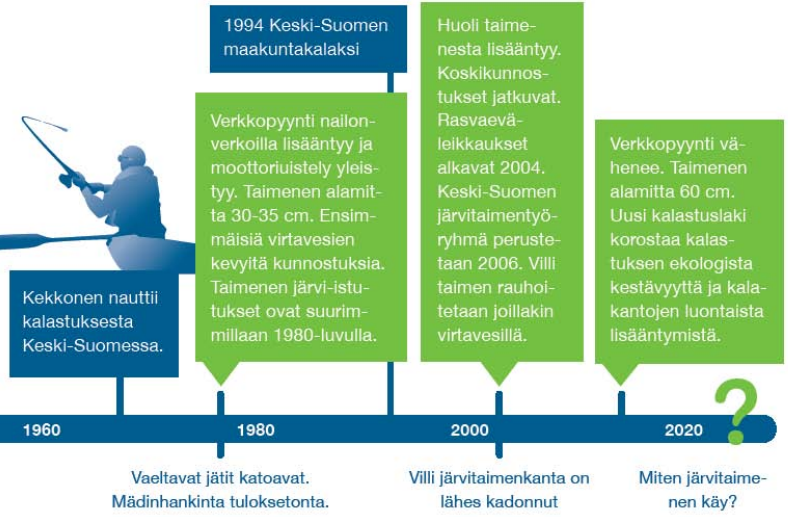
1994 Keski-Suomen maakuntakalaksi

Kekkonen nauttii kalastuksesta Keski-Suomessa.

Verkkopyynti nailonverkoilla lisääntyy ja moottoriuistely yleistyy. Taimenen alamitta 30-35 cm. Ensimmäisiä virtavesien kevyitä kunnostuksia. Taimenen järvi-istutukset ovat suurimmillaan 1980-luvulla.

Huoli taimenesta lisääntyy. Koskikunnostukset jatkuvat. Rasvaeväleikkaukset alkavat 2004. Keski-Suomen järvitaimentyöryhmä perustetaan 2006. Villi taimen rauhoitetaan joillakin virtavesillä.

Verkkopyynti vähenee. Taimenen alamitta 60 cm. Uusi kalastuslaki korostaa kalastuksen ekologista kestävyyttä ja kalakantojen luontaista lisääntymistä.

1960

1980

2000

2020

?

Vaeltavat jätit katoavat. Mädinhankinta tuloksetonta.

Villi järvitaimenkanta on lähes kadonnut

Miten järvitaimenen käy?